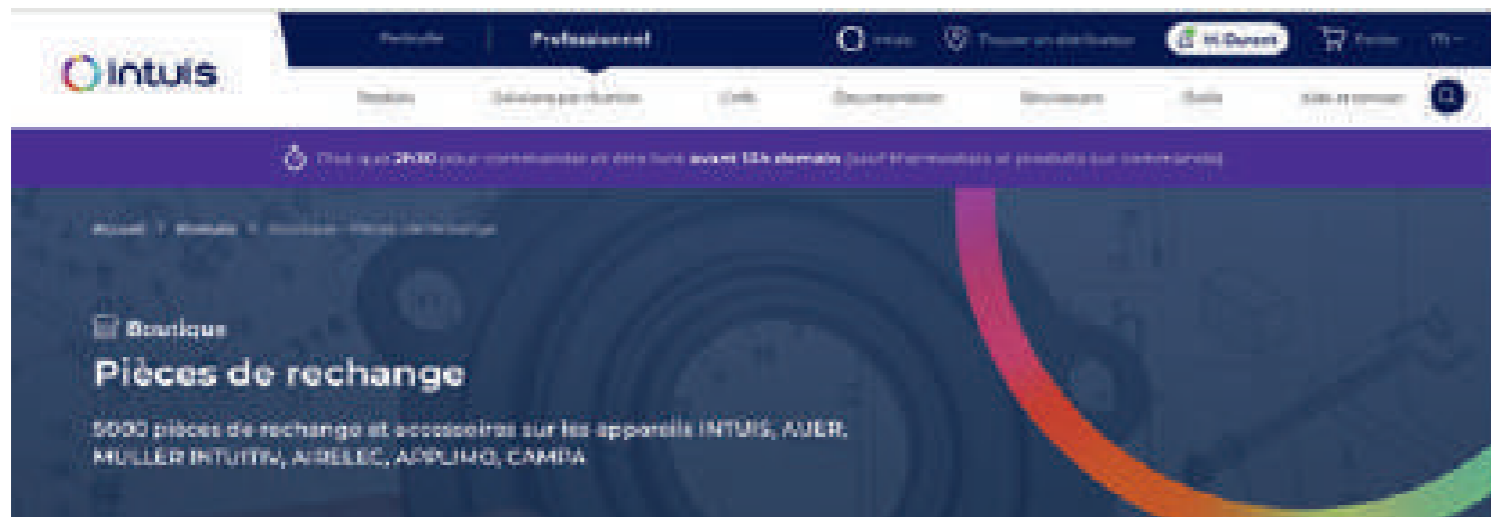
intuis

Particulier | Professionnel

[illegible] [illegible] Hi Durant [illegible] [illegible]

Produits Solutions par situation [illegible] Documentation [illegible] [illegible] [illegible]

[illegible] 21h30 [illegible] avant 13h demain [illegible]

Accueil > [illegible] > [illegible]

Boutique

Pièces de rechange

5000 pièces de rechange et accessoires sur les appareils INTUIS, AUER, MULLER INTUITIV, AIRELEC, APPLIMO, CAMPA